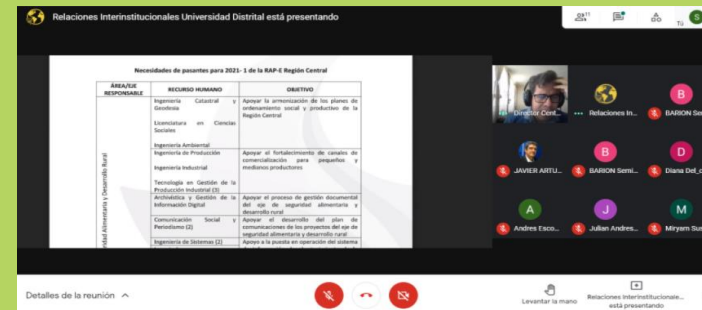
Relaciones Interinstitucionales Universidad Distrital está presentando

11

Tú

Necesidades de pasantes para 2021- 1 de la RAP-E Región Central

| ÁREA/EJE RESPONSABLE | RECURSO HUMANO | OBJETIVO |
|---|---|---|
| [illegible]idad Alimentaria y Desarrollo Rural | Ingeniería Catastral y Geodesia<br><br>Licenciatura en Ciencias Sociales<br><br>Ingeniería Ambiental | Apoyar la armonización de los planes de ordenamiento social y productivo de la Región Central |
| | Ingeniería de Producción<br><br>Ingeniería Industrial<br><br>Tecnología en Gestión de la Producción Industrial (2) | Apoyar el fortalecimiento de canales de comercialización para pequeños y medianos productores |
| | Archivística y Gestión de la Información Digital | Apoyar el proceso de gestión documental del eje de seguridad alimentaria y desarrollo rural |
| | Comunicación Social y Periodismo (2) | Apoyar el desarrollo del plan de comunicaciones de los proyectos del eje de seguridad alimentaria y desarrollo rural |
| | Ingeniería de Sistemas (2) | Apoyo a la puesta en operación del sistema |

Director Cent...

Relaciones In...

BARION Se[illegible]

JAVIER ARTU...

BARION Semi...

Diana Del_c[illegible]

Andres Esco...

Julian Andres...

Miryam Su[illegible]

B
B
D
A
J
M

Detalles de la reunión

Levantar la mano

Relaciones Interinstitucionale... está presentando